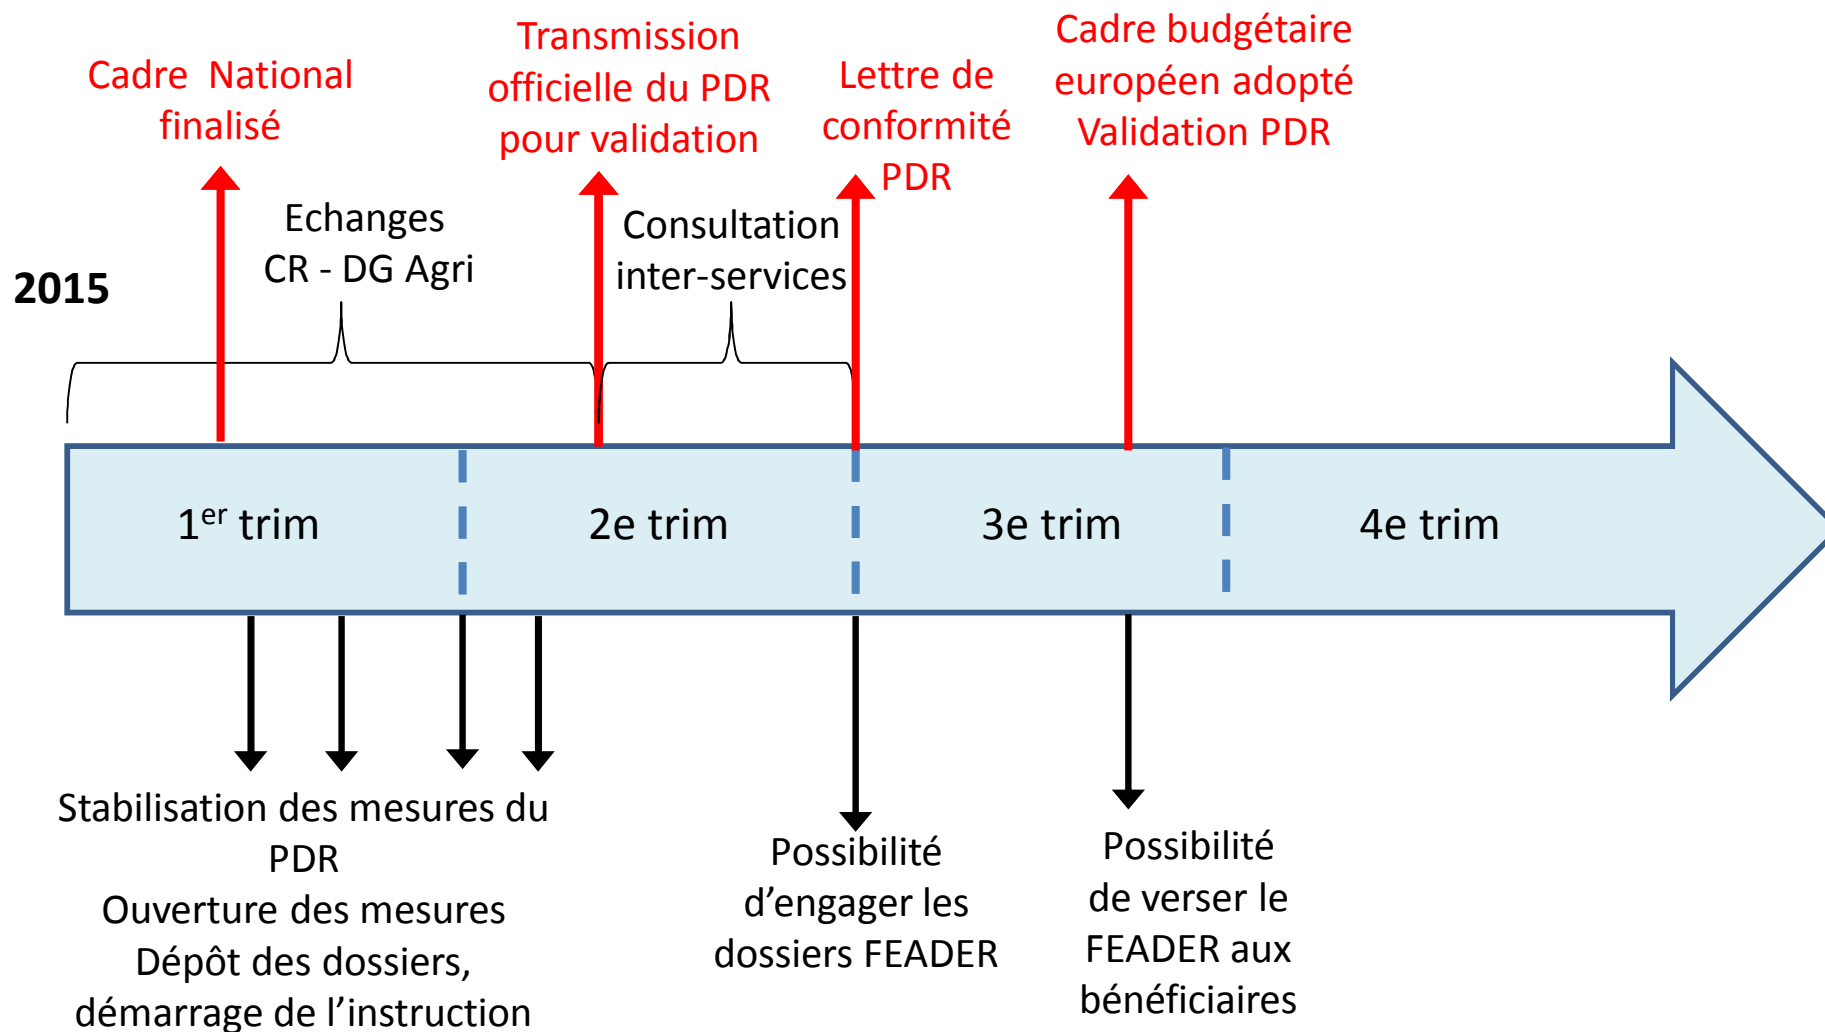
Cadre National finalisé

Transmission officielle du PDR pour validation

Lettre de conformité PDR

Cadre budgétaire européen adopté Validation PDR

2015

Echanges CR - DG Agri

Consultation inter-services

1$^{er}$ trim

2e trim

3e trim

4e trim

Stabilisation des mesures du PDR
Ouverture des mesures
Dépôt des dossiers, démarrage de l’instruction

Possibilité d’engager les dossiers FEADER

Possibilité de verser le FEADER aux bénéficiaires